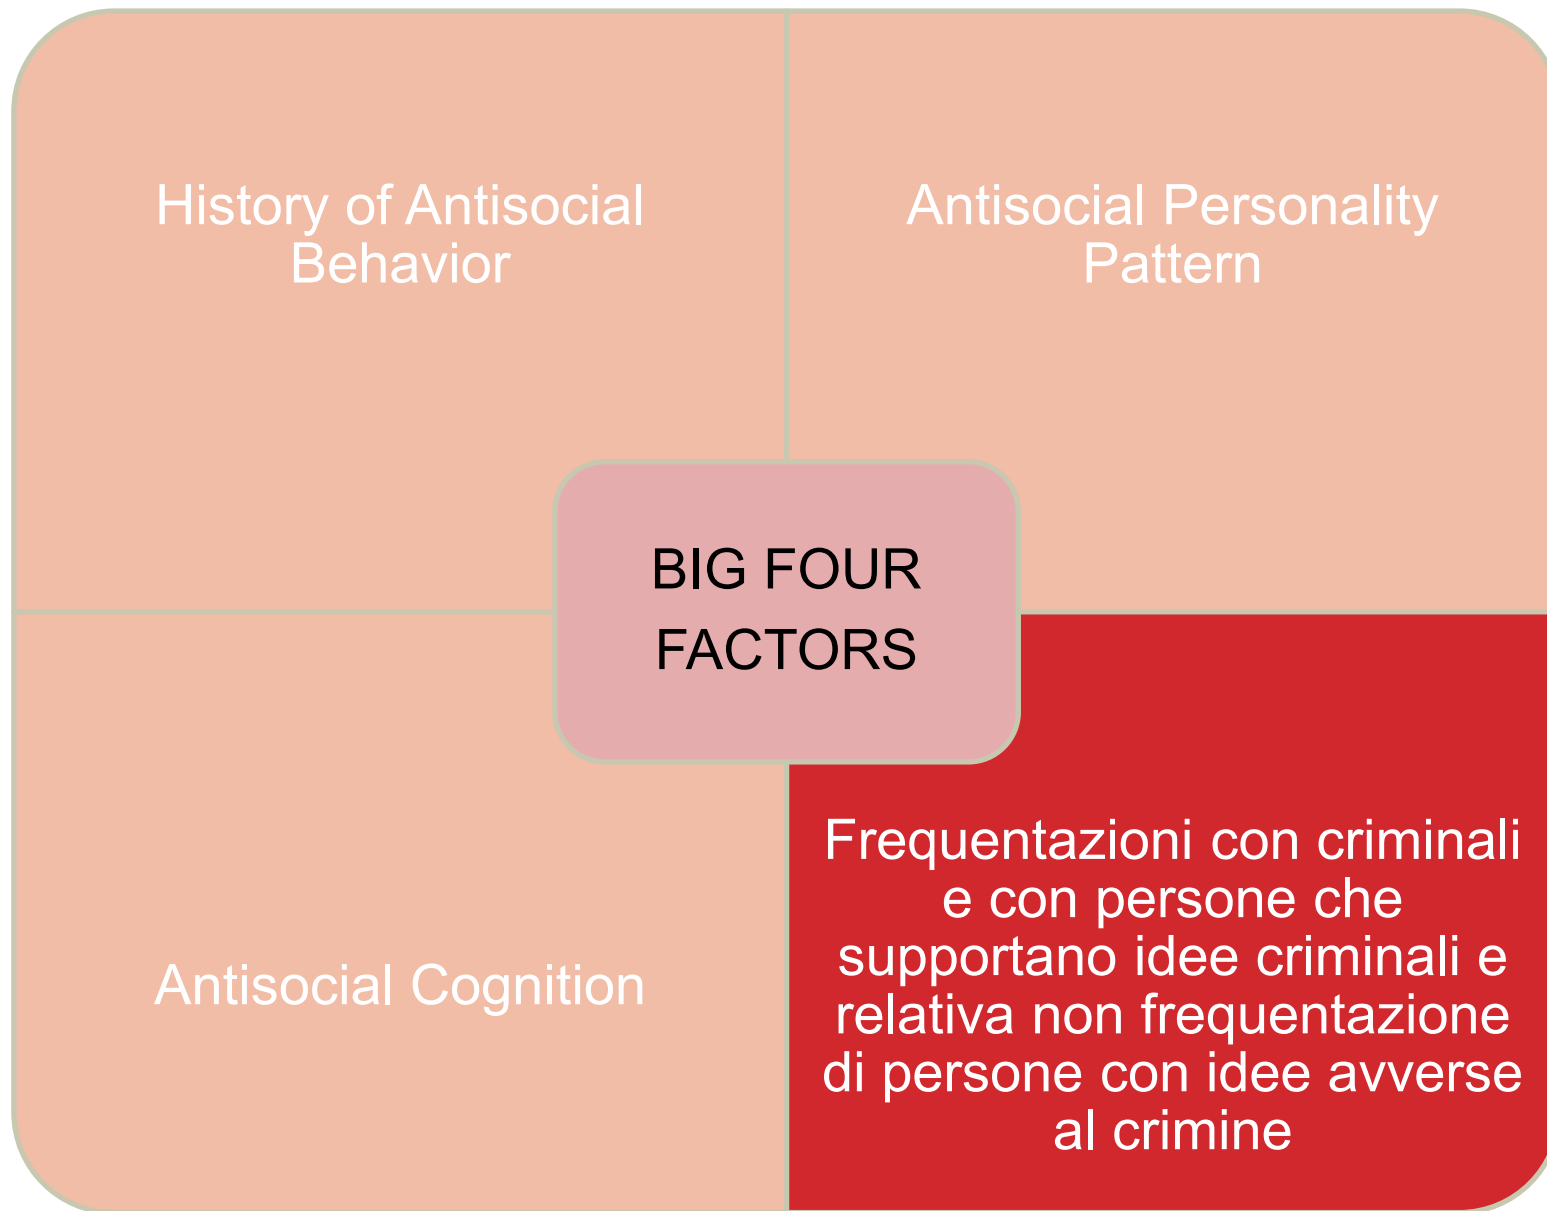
History of Antisocial Behavior

Antisocial Personality Pattern

BIG FOUR FACTORS

Antisocial Cognition

Frequentazioni con criminali e con persone che supportano idee criminali e relativa non frequentazione di persone con idee avverse al crimine